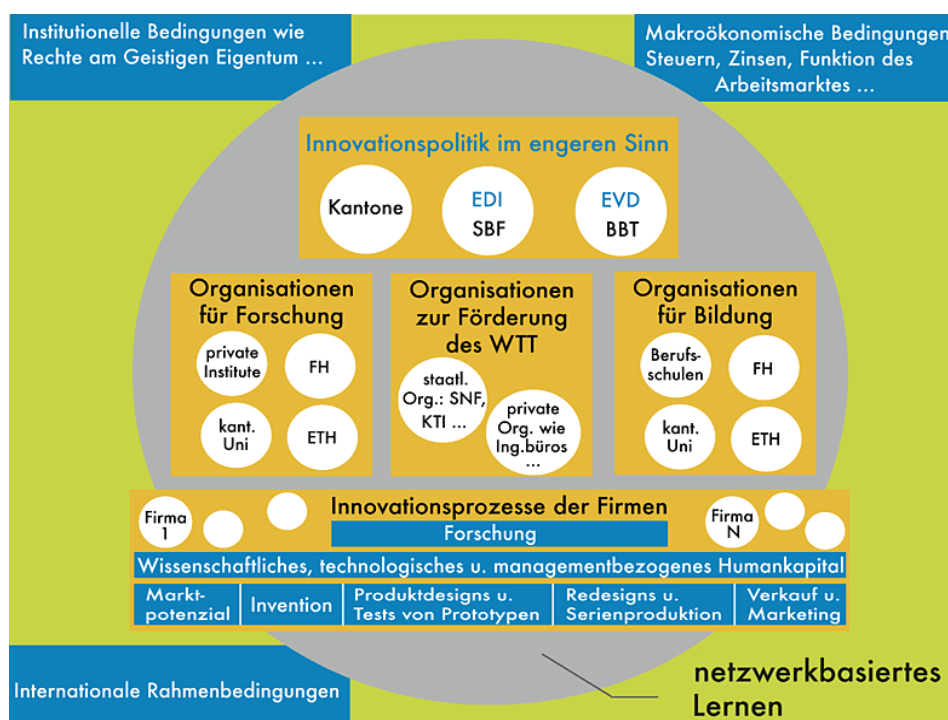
Institutionelle Bedingungen wie Rechte am Geistigen Eigentum ...

Makroökonomische Bedingungen Steuern, Zinsen, Funktion des Arbeitsmarktes ...

Innovationspolitik im engeren Sinn

Kantone

EDI
SBF

EVD
BBT

Organisationen für Forschung

private Institute

FH

kant. Uni

ETH

Organisationen zur Förderung des WTT

staatl. Org.: SNF, KTI ...

private Org. wie Ing.büros ...

Organisationen für Bildung

Berufsschulen

FH

kant. Uni

ETH

Firma 1

Innovationsprozesse der Firmen

Firma N

Forschung

Wissenschaftliches, technologisches u. managementbezogenes Humankapital

| Marktpotenzial | Invention | Produktdesigns u. Tests von Prototypen | Redesigns u. Serienproduktion | Verkauf u. Marketing |
|---|---|---|---|---|

Internationale Rahmenbedingungen

netzwerkbasiertes Lernen